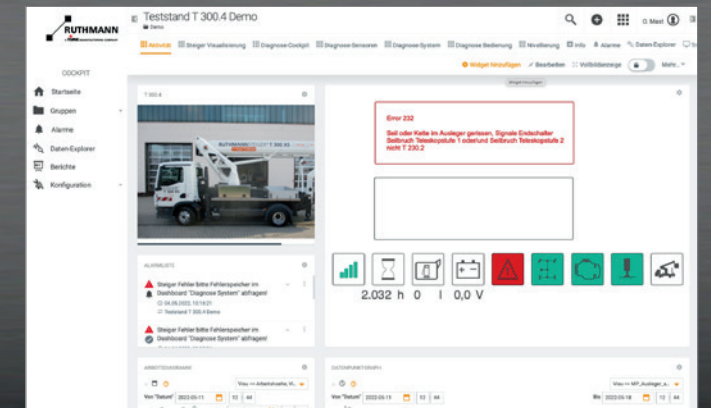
RUTHMANN

Teststand T 300.4 Demo
Demo

O. Mast

Aktivitat | Steiger Visualisierung | Diagnose Cockpit | Diagnose Sensoren | Diagnose System | Diagnose Bedienung | Nivellierung | Info | Alarme | Daten-Explorer

Widget hinzufügen | Bearbeiten | Vollbildanzeige | Mehr

Widget hinzufügen

COCKPIT

Startseite
Gruppen
Alarme
Daten-Explorer
Berichte
Konfiguration

T 300.4

RUTHMANN STEIGER T 300.4

Error 232

Seil oder Kette im Ausleger gerissen, Signale Endschalter Seilbruch Teleskopstufe 1 oder/und Seilbruch Teleskopstufe 2 nicht T 230.2

2.032 h 0 l 0,0 V

ALARMLISTE

Steiger Fehler bitte Fehlerspeicher im Dashboard "Diagnose System" abfragen!
04.08.2022, 13:14:21
Teststand T 300.4 Demo

Steiger Fehler bitte Fehlerspeicher im Dashboard "Diagnose System" abfragen!

ARBEITSDIAGRAMM

Von "Datum" 2022-05-11 | 12 | 44

DATENPUNKTGRAPH

Von "Datum" 2022-05-11 | 12 | 44

Bis 2022-05-18 | 12 | 44